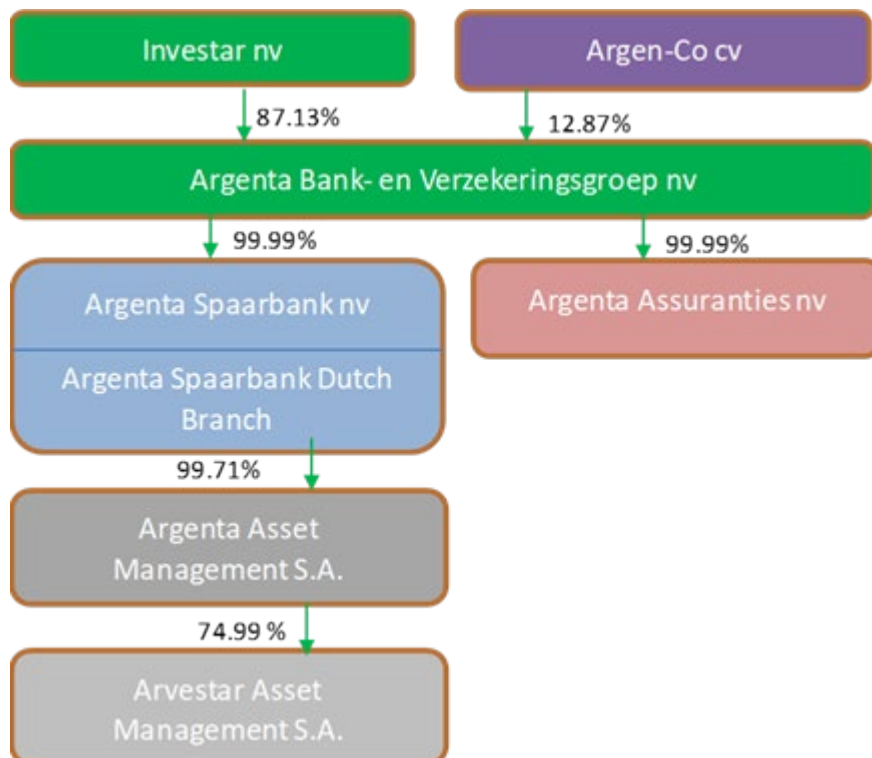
Investar nv

Argen-Co cv

87.13%

12.87%

Argenta Bank- en Verzekeringsgroep nv

99.99%

99.99%

Argenta Spaarbank nv

Argenta Spaarbank Dutch Branch

Argenta Assuranties nv

99.71%

Argenta Asset Management S.A.

74.99 %

Arvestar Asset Management S.A.